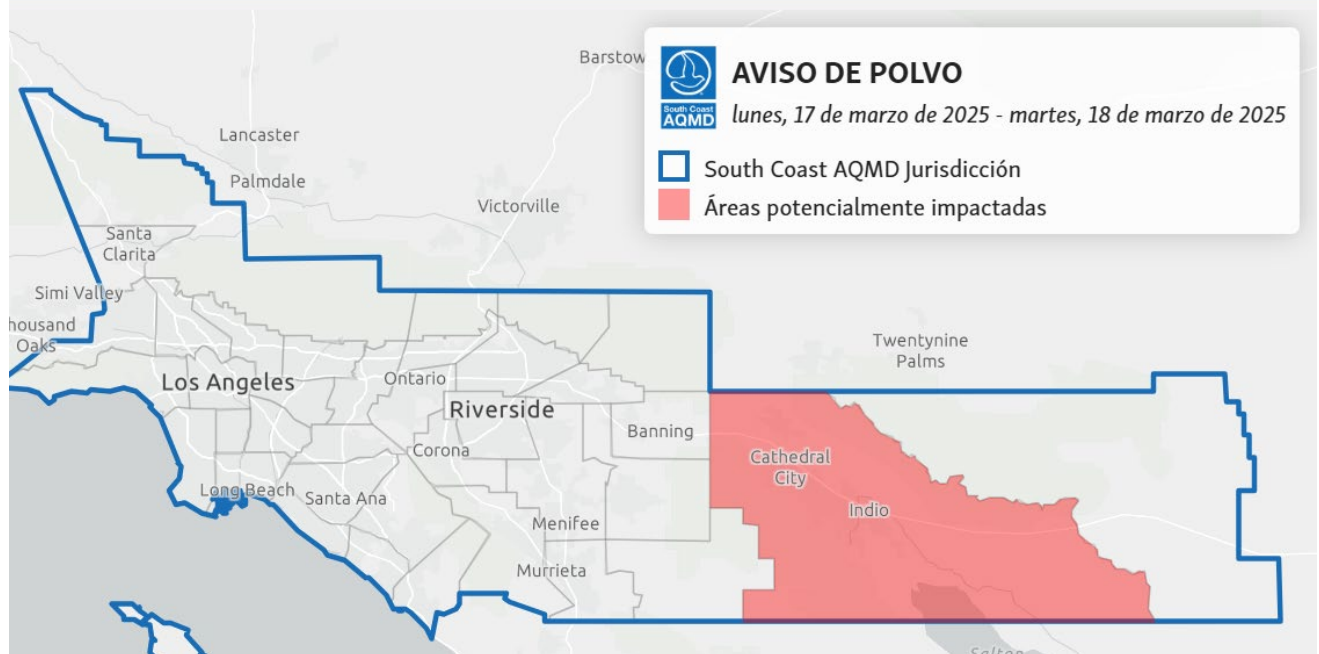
South Coast AQMD

AVISO DE POLVO

lunes, 17 de marzo de 2025 - martes, 18 de marzo de 2025

South Coast AQMD Jurisdicción

Áreas potencialmente impactadas

Barstow
Lancaster
Palmdale
Victorville
Santa Clarita
Simi Valley
housand Oaks
Twentynine Palms
Los Angeles
Ontario
Riverside
Banning
Corona
Cathedral City
Indio
Long Beach
Santa Ana
Menifee
Murrieta
Salton